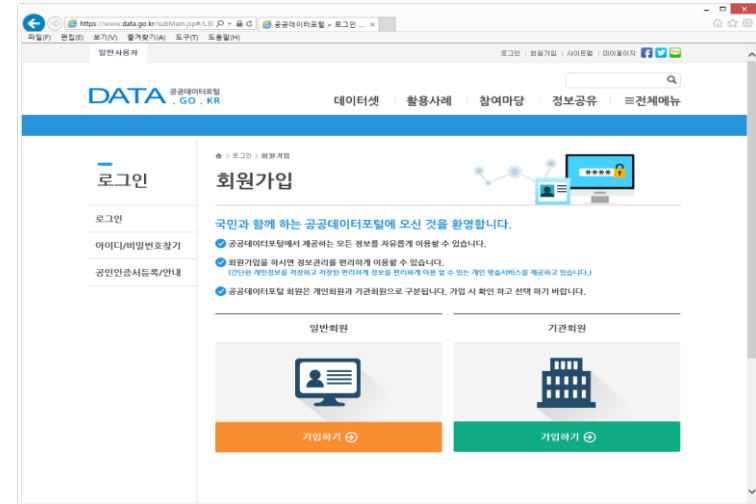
https://www.data.go.kr/subMain.jsp#/L3I
공공데이터포털 > 로그인 ... ×
파일(F) 편집(E) 보기(V) 즐겨찾기(A) 도구(T) 도움말(H)
일반사용자
로그인 | 회원가입 | 사이트맵 | 마이페이지

DATA 공공데이터포털 .GO.KR
데이터셋 | 활용사례 | 참여마당 | 정보공유 | ≡전체메뉴

로그인
로그인
아이디/비밀번호찾기
공인인증서등록/안내

> 로그인 > 회원가입
회원가입

국민과 함께 하는 공공데이터포털에 오신 것을 환영합니다.
공공데이터포털에서 제공하는 모든 정보를 자유롭게 이용할 수 있습니다.
회원가입을 하시면 정보관리를 편리하게 이용할 수 있습니다.
(간단한 개인정보를 저장하고 저장된 편리하게 정보를 편리하게 이용 할 수 있는 개인 맞춤서비스를 제공하고 있습니다.)
공공데이터포털 회원은 개인회원과 기관회원으로 구분됩니다. 가입 시 확인 하고 선택 하기 바랍니다.

일반회원
가입하기

기관회원
가입하기